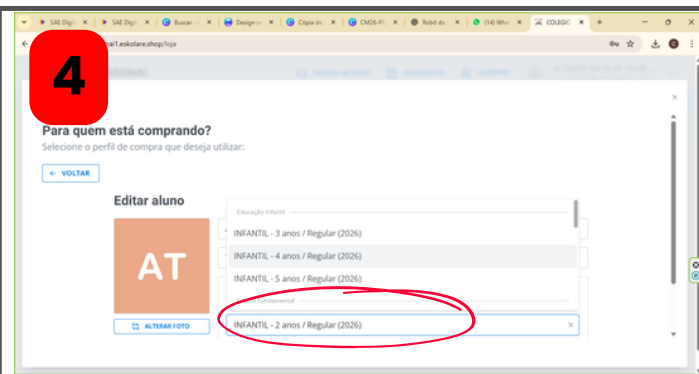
SAE Digi
SAE Digi
Buscar
Design
Cópia do
CM26-P
Robô do
(14) Wha
COLEGIO

ai1.eskolare.shop/loja

4

Para quem está comprando?
Selecione o perfil de compra que deseja utilizar:

← VOLTAR

Editar aluno

AT

ALTERAR FOTO

Educação Infantil
INFANTIL - 3 anos / Regular (2026)
INFANTIL - 4 anos / Regular (2026)
INFANTIL - 5 anos / Regular (2026)
Fundamental
INFANTIL - 2 anos / Regular (2026)
×